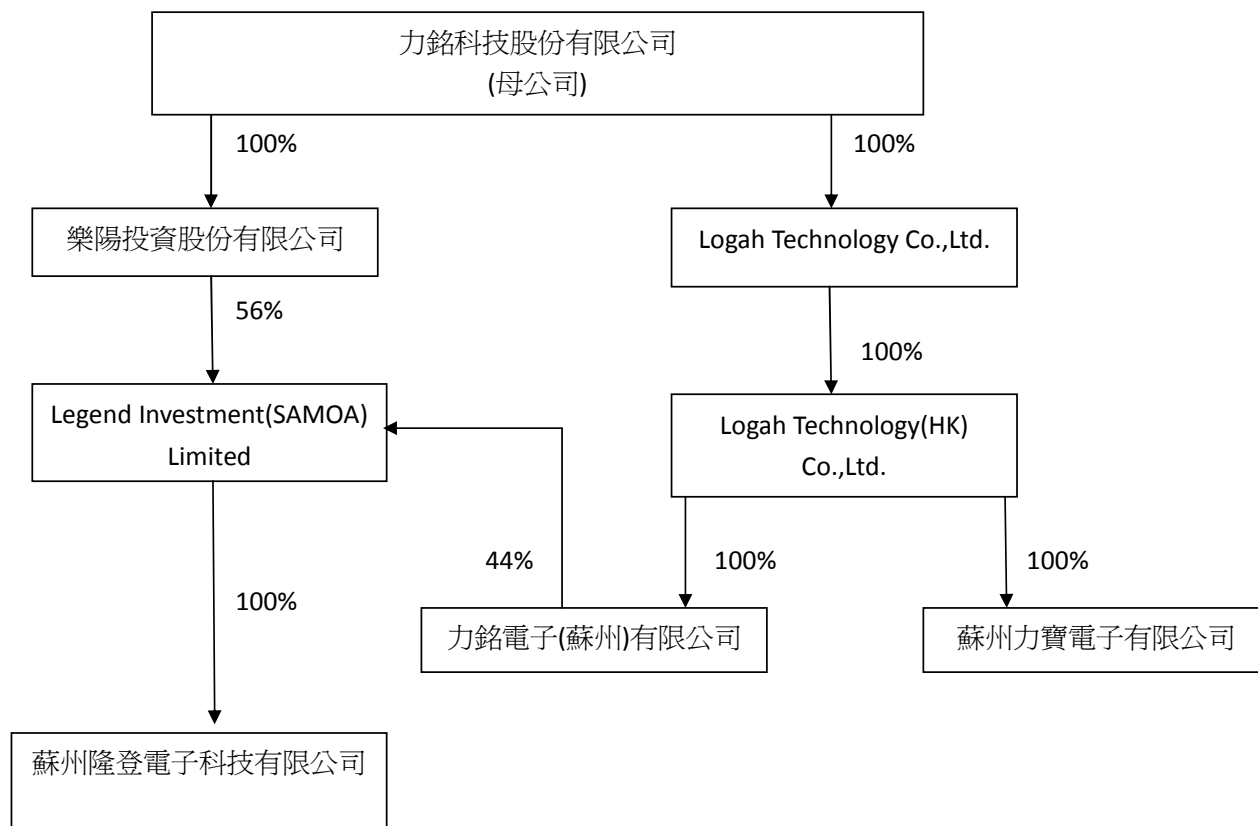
力銘科技股份有限公司
(母公司)

100%

100%

樂陽投資股份有限公司

Logah Technology Co.,Ltd.

56%

100%

Legend Investment(SAMOA) Limited

Logah Technology(HK) Co.,Ltd.

44%

100%

100%

100%

力銘電子(蘇州)有限公司

蘇州力寶電子有限公司

蘇州隆登電子科技有限公司